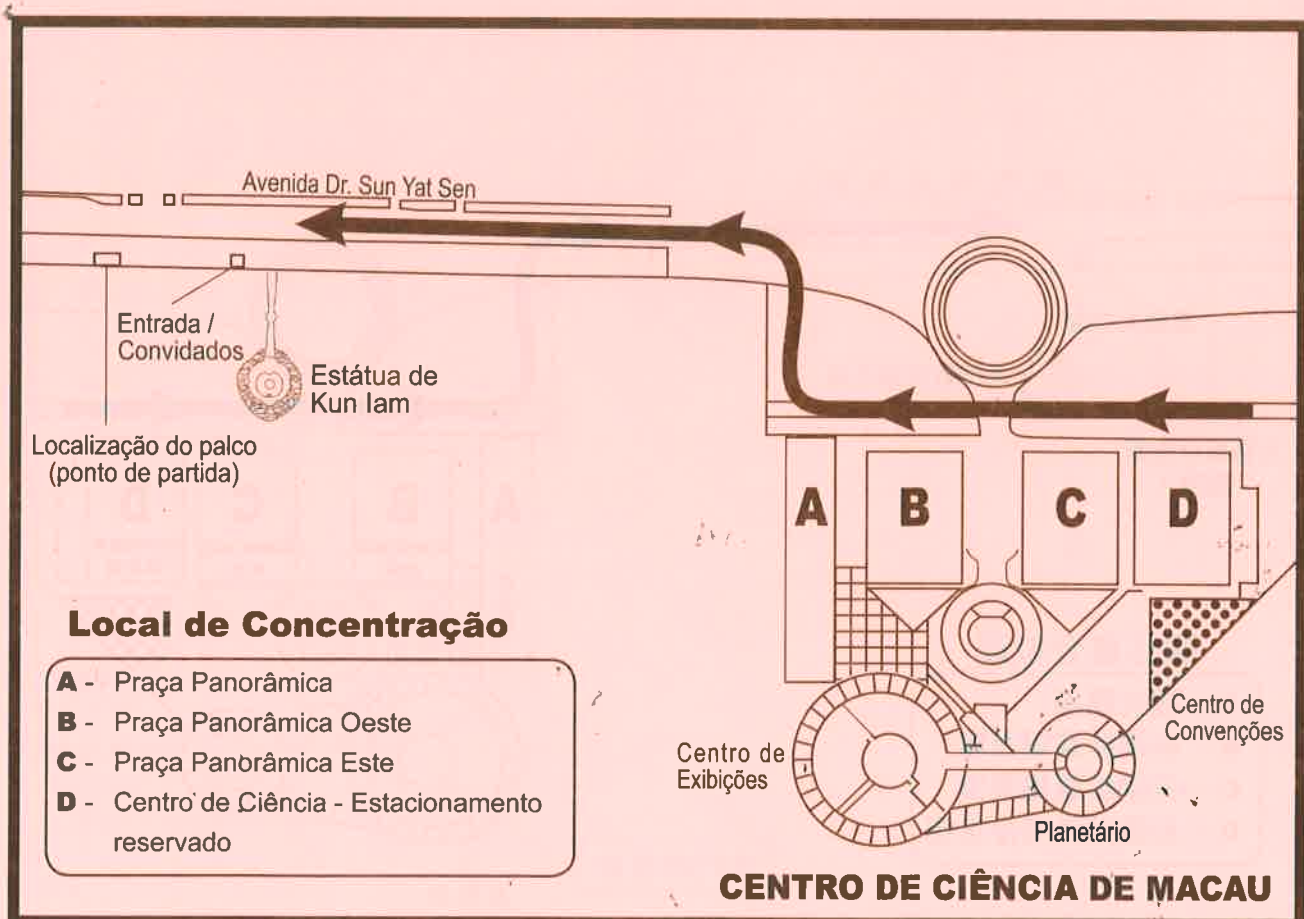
Avenida Dr. Sun Yat Sen

Entrada / Convidados

Estátua de Kun Iam

Localização do palco (ponto de partida)

A

B

C

D

Local de Concentração

A - Praça Panorâmica

B - Praça Panorâmica Oeste

C - Praça Panorâmica Este

D - Centro de Ciência - Estacionamento reservado

Centro de Exibições

Centro de Convenções

Planetário

CENTRO DE CIÊNCIA DE MACAU